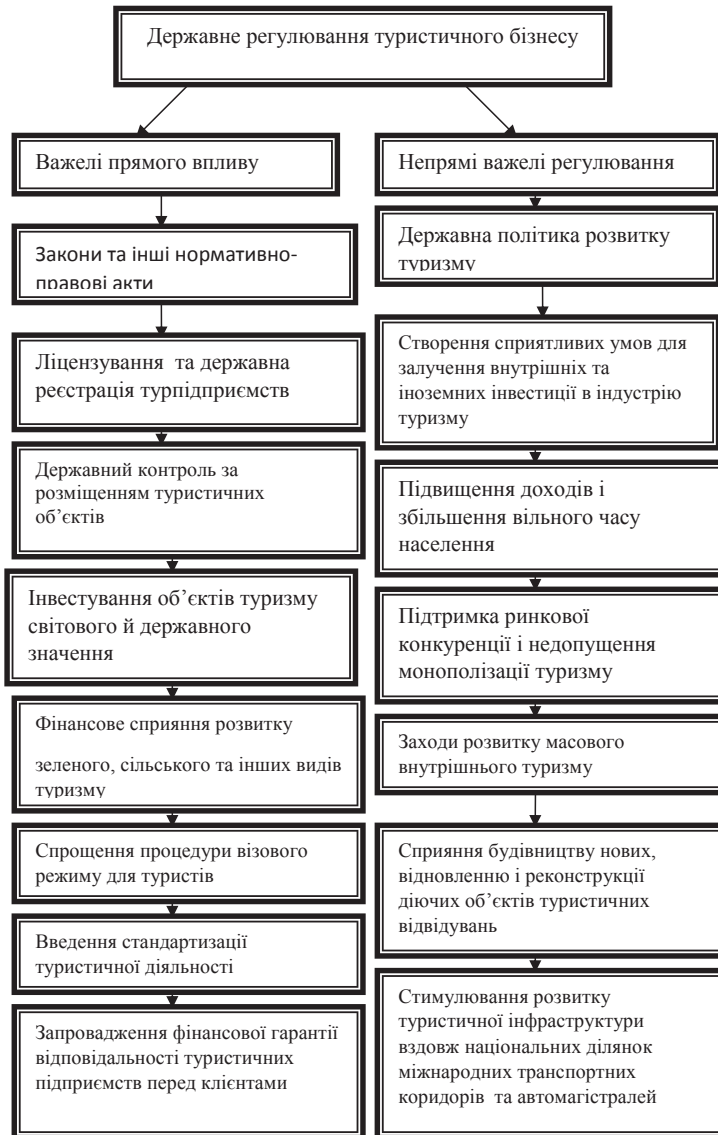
Державне регулювання туристичного бізнесу

Важелі прямого впливу

Закони та інші нормативно-правові акти

Ліцензування та державна реєстрація турпідприємств

Державний контроль за розміщенням туристичних об'єктів

Інвестування об'єктів туризму світового й державного значення

Фінансове сприяння розвитку

зеленого, сільського та інших видів туризму

Спрощення процедури візового режиму для туристів

Введення стандартизації туристичної діяльності

Запровадження фінансової гарантії відповідальності туристичних підприємств перед клієнтами

Непрямі важелі регулювання

Державна політика розвитку туризму

Створення сприятливих умов для залучення внутрішніх та іноземних інвестиції в індустрію туризму

Підвищення доходів і збільшення вільного часу населення

Підтримка ринкової конкуренції і недопущення монополізації туризму

Заходи розвитку масового внутрішнього туризму

Сприяння будівництву нових, відновленню і реконструкції діючих об'єктів туристичних відвідувань

Стимулювання розвитку туристичної інфраструктури вздовж національних ділянок міжнародних транспортних коридорів та автомагістралей